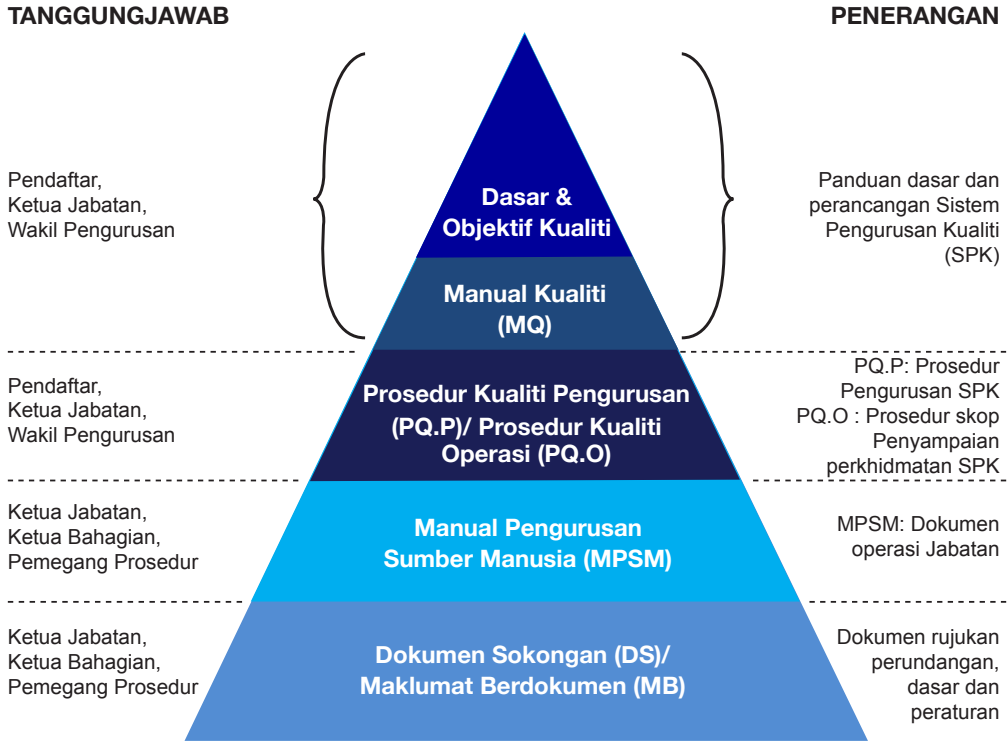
TANGGUNGJAWAB

PENERANGAN

Pendaftar,
Ketua Jabatan,
Wakil Pengurusan

Dasar &
Objektif Kualiti

Manual Kualiti
(MQ)

Panduan dasar dan perancangan Sistem Pengurusan Kualiti (SPK)

Pendaftar,
Ketua Jabatan,
Wakil Pengurusan

Prosedur Kualiti Pengurusan (PQ.P)/ Prosedur Kualiti Operasi (PQ.O)

PQ.P: Prosedur Pengurusan SPK
PQ.O : Prosedur skop Penyampaian perkhidmatan SPK

Ketua Jabatan,
Ketua Bahagian,
Pemegang Prosedur

Manual Pengurusan
Sumber Manusia (MPSM)

MPSM: Dokumen operasi Jabatan

Ketua Jabatan,
Ketua Bahagian,
Pemegang Prosedur

Dokumen Sokongan (DS)/
Maklumat Berdokumen (MB)

Dokumen rujukan perundangan, dasar dan peraturan